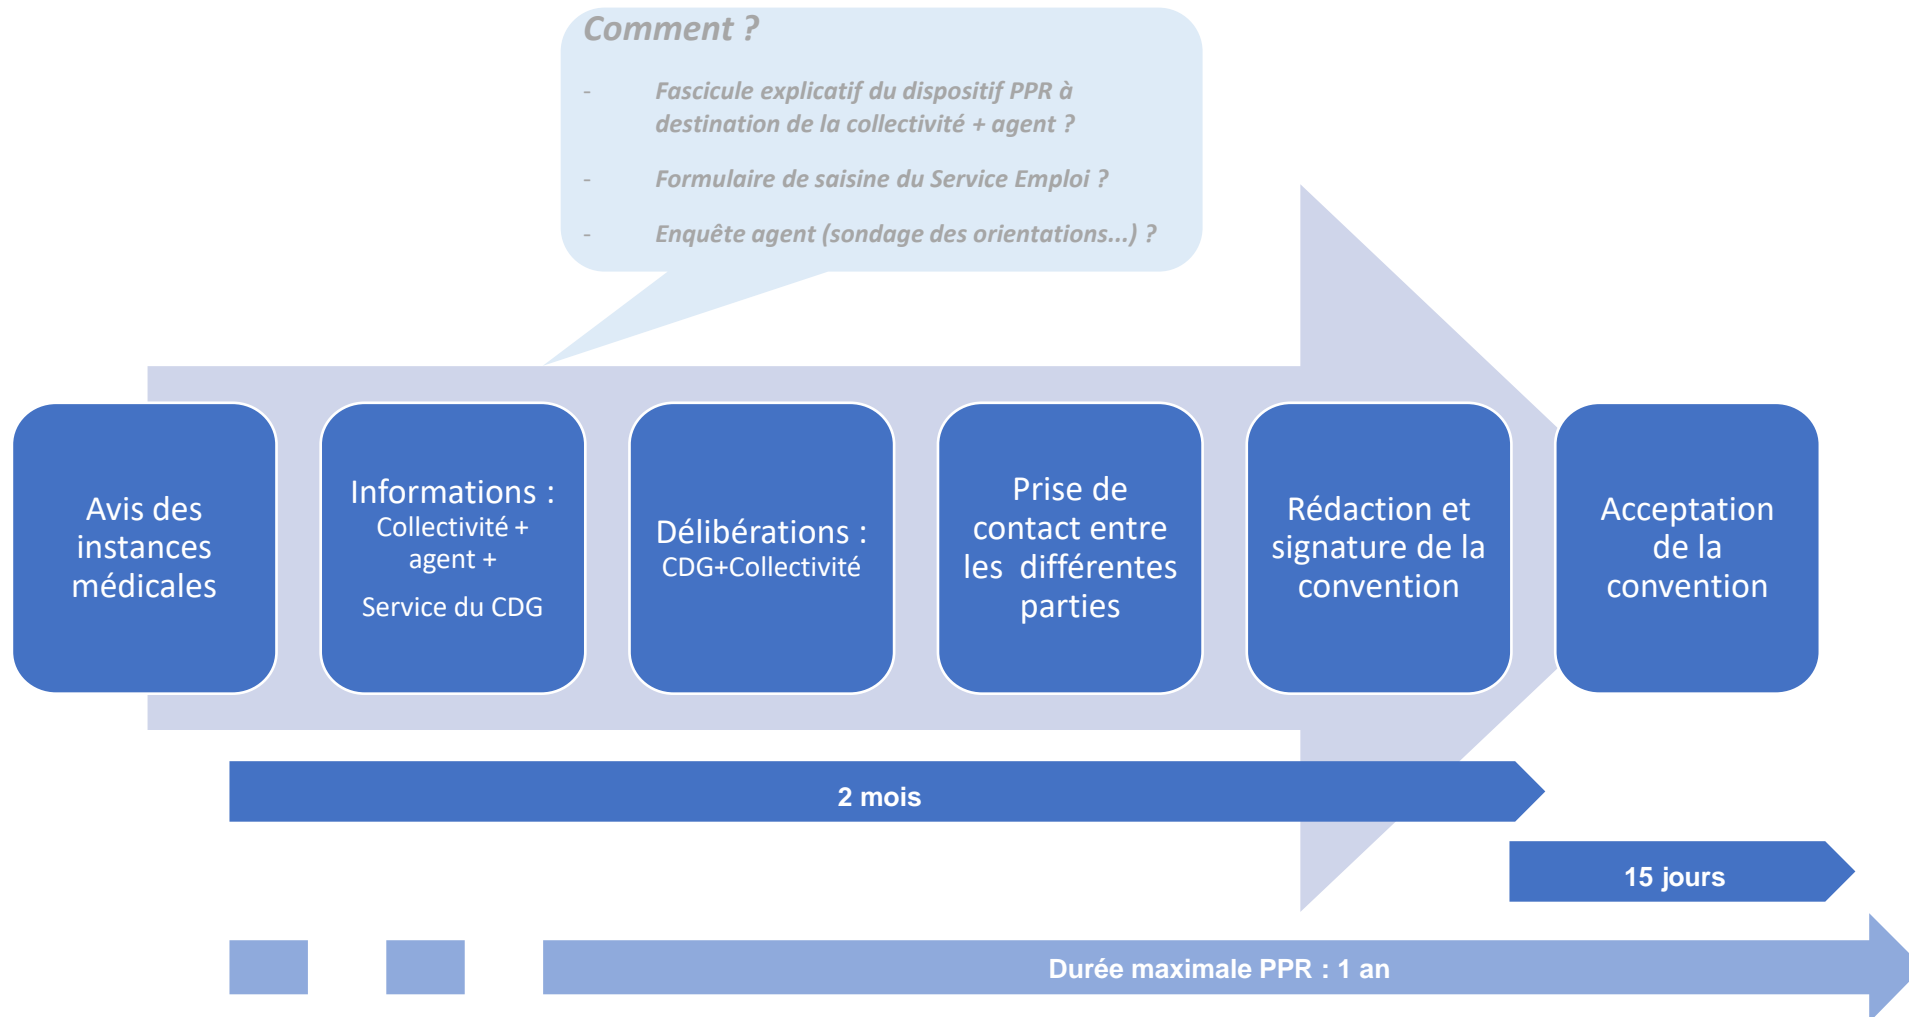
Comment ?

- Fascicule explicatif du dispositif PPR à destination de la collectivité + agent ?

- Formulaire de saisine du Service Emploi ?

- Enquête agent (sondage des orientations...) ?

Avis des instances médicales

Informations : Collectivité + agent + Service du CDG

Délibérations : CDG+Collectivité

Prise de contact entre les différentes parties

Rédaction et signature de la convention

Acceptation de la convention

2 mois

15 jours

Durée maximale PPR : 1 an